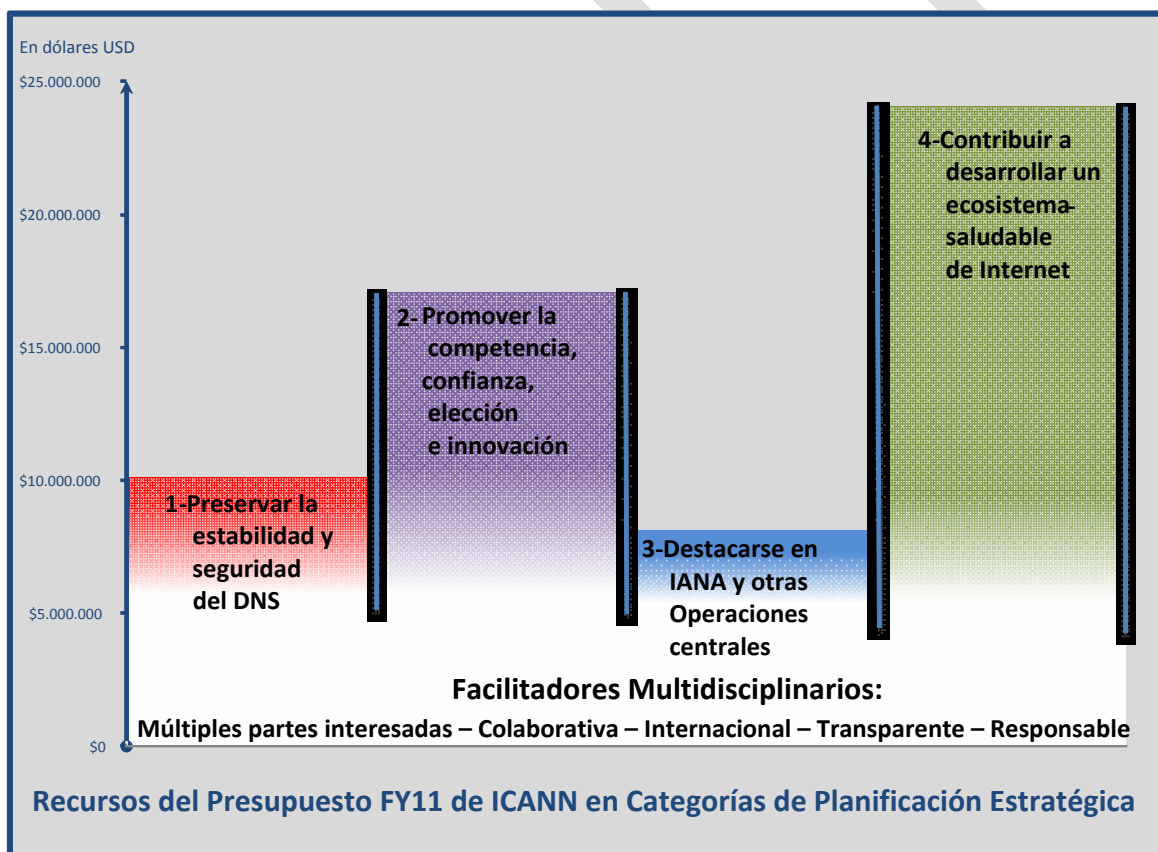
En dólares USD

$25.000.000

$20.000.000

$15.000.000

$10.000.000

$5.000.000

$0

1-Preservar la estabilidad y seguridad del DNS

2- Promover la competencia, confianza, elección e innovación

3-Destacarse en IANA y otras Operaciones centrales

4-Contribuir a desarrollar un ecosistema saludable de Internet

Facilitadores Multidisciplinarios:

Múltiples partes interesadas – Colaborativa – Internacional – Transparente – Responsable

Recursos del Presupuesto FY11 de ICANN en Categorías de Planificación Estratégica